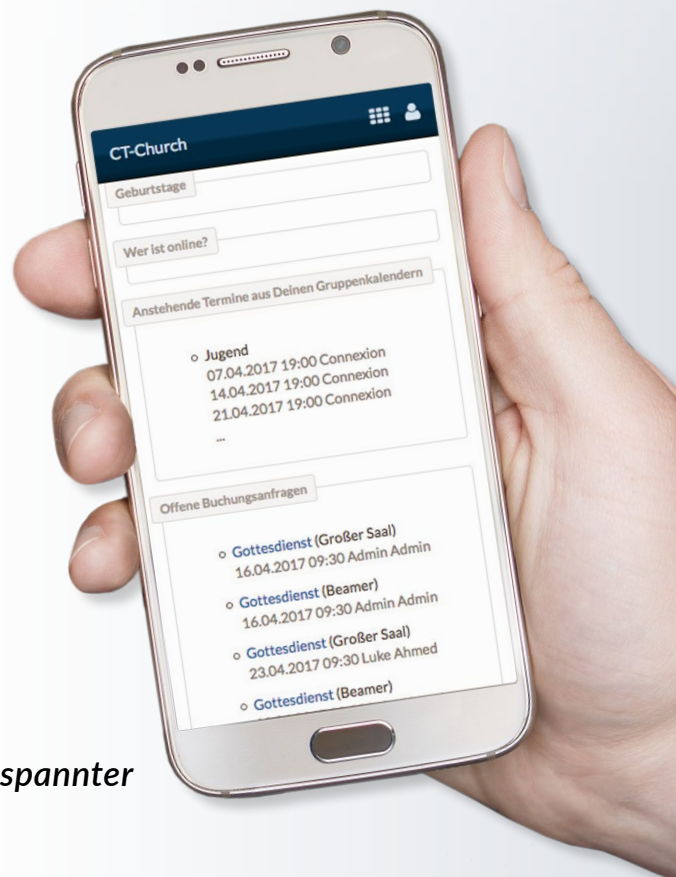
CT-Church

Geburtstage

Wer ist online?

Anstehende Termine aus Deinen Gruppenkalendern

Jugend
07.04.2017 19:00 Connexion
14.04.2017 19:00 Connexion
21.04.2017 19:00 Connexion
...

Offene Buchungsanfragen

Gottesdienst (Großer Saal)
16.04.2017 09:30 Admin Admin

Gottesdienst (Beamer)
16.04.2017 09:30 Admin Admin

Gottesdienst (Großer Saal)
23.04.2017 09:30 Luke Ahmed

Gottesdienst (Beamer)

spannter